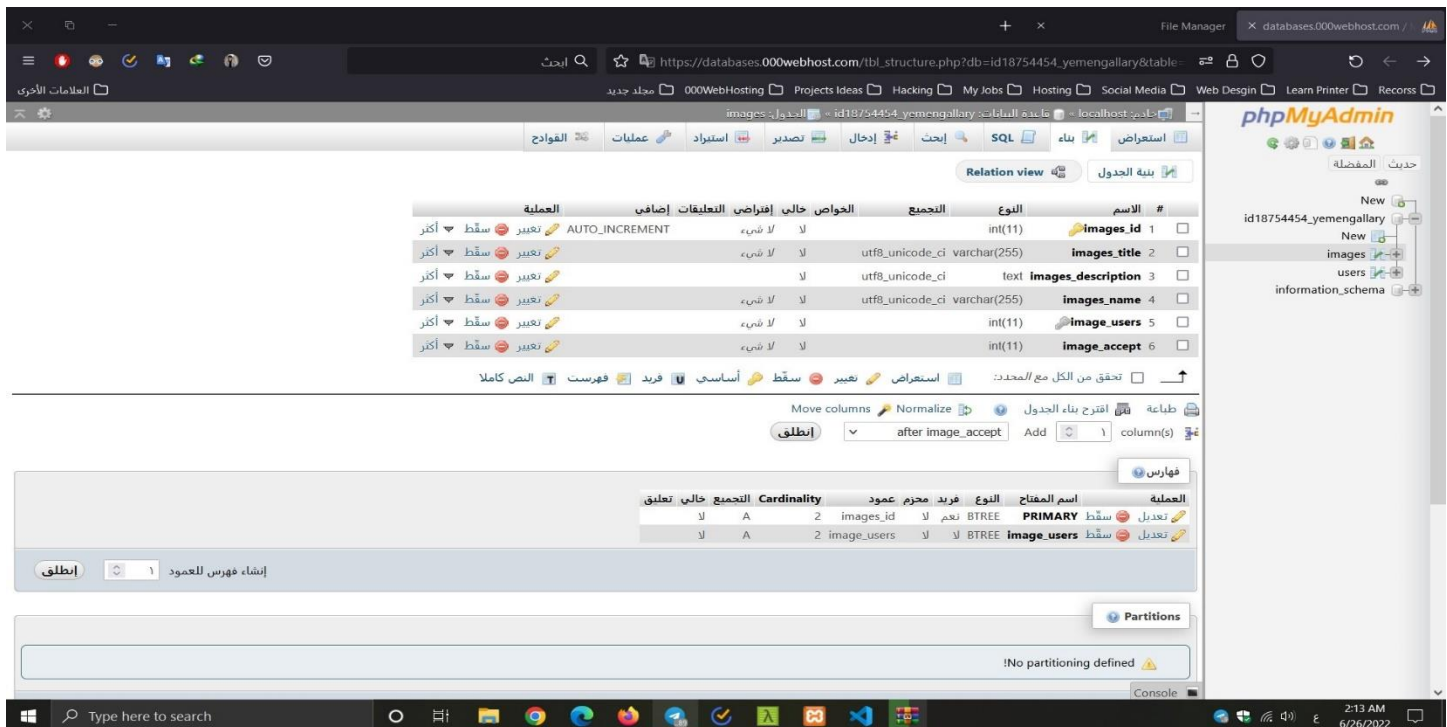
File Manager × databases.000webhost.com /

ابحث https://databases.000webhost.com/tbl_structure.php?db=id18754454_yemengallary&table=

العلامات الأخرى مجلد جديد 000WebHosting Projects Ideas Hacking My Jobs Hosting Social Media Web Desgin Learn Printer Recorss

خادم: localhost » قاعدة البيانات: id18754454_yemengallary » الجدول: images

phpMyAdmin

حديث المفضلة

New
id18754454_yemengallary
New
images
users
information_schema

استعراض بناء SQL إبحث إدخال تصدير استيراد عمليات القوادح

بنية الجدول Relation view

| # | الاسم | النوع | التجميع | الخواص | خالي | إفتراضي | التعليقات | إضافي | العملية |
|---|---|---|---|---|---|---|---|---|---|
| 1 | images_id | int(11) | | | لا | لا شيء | | AUTO_INCREMENT | تغيير سقّط أكثر |
| 2 | images_title | varchar(255) | utf8_unicode_ci | | لا | لا شيء | | | تغيير سقّط أكثر |
| 3 | images_description | text | utf8_unicode_ci | | لا | | | | تغيير سقّط أكثر |
| 4 | images_name | varchar(255) | utf8_unicode_ci | | لا | لا شيء | | | تغيير سقّط أكثر |
| 5 | image_users | int(11) | | | لا | لا شيء | | | تغيير سقّط أكثر |
| 6 | image_accept | int(11) | | | لا | لا شيء | | | تغيير سقّط أكثر |

تحقق من الكل مع المحدد: استعراض تغيير سقّط أساسي فريد فهرست النص كاملا

طباعة اقترح بناء الجدول Normalize Move columns

column(s) ١ Add after image_accept انطلق

فهارس

| العملية | اسم المفتاح | النوع | فريد | محزم | عمود | Cardinality | التجميع | خالي | تعليق |
|---|---|---|---|---|---|---|---|---|---|
| تعديل سقّط | PRIMARY | BTREE | نعم | لا | images_id | 2 | A | لا | |
| تعديل سقّط | image_users | BTREE | لا | لا | image_users | 2 | A | لا | |

إنشاء فهرس للعمود ١ انطلق

Partitions

!No partitioning defined

Console

Type here to search

2:13 AM
6/26/2022